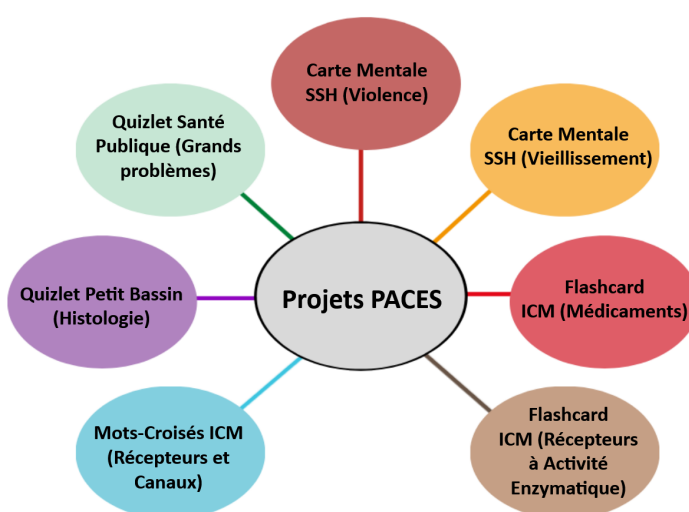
Carte Mentale SSH (Violence)

Carte Mentale SSH (Vieillissement)

Flashcard ICM (Médicaments)

Flashcard ICM (Récepteurs à Activité Enzymatique)

Mots-Croisés ICM (Récepteurs et Canaux)

Quizlet Petit Bassin (Histologie)

Quizlet Santé Publique (Grands problèmes)

Projets PACES